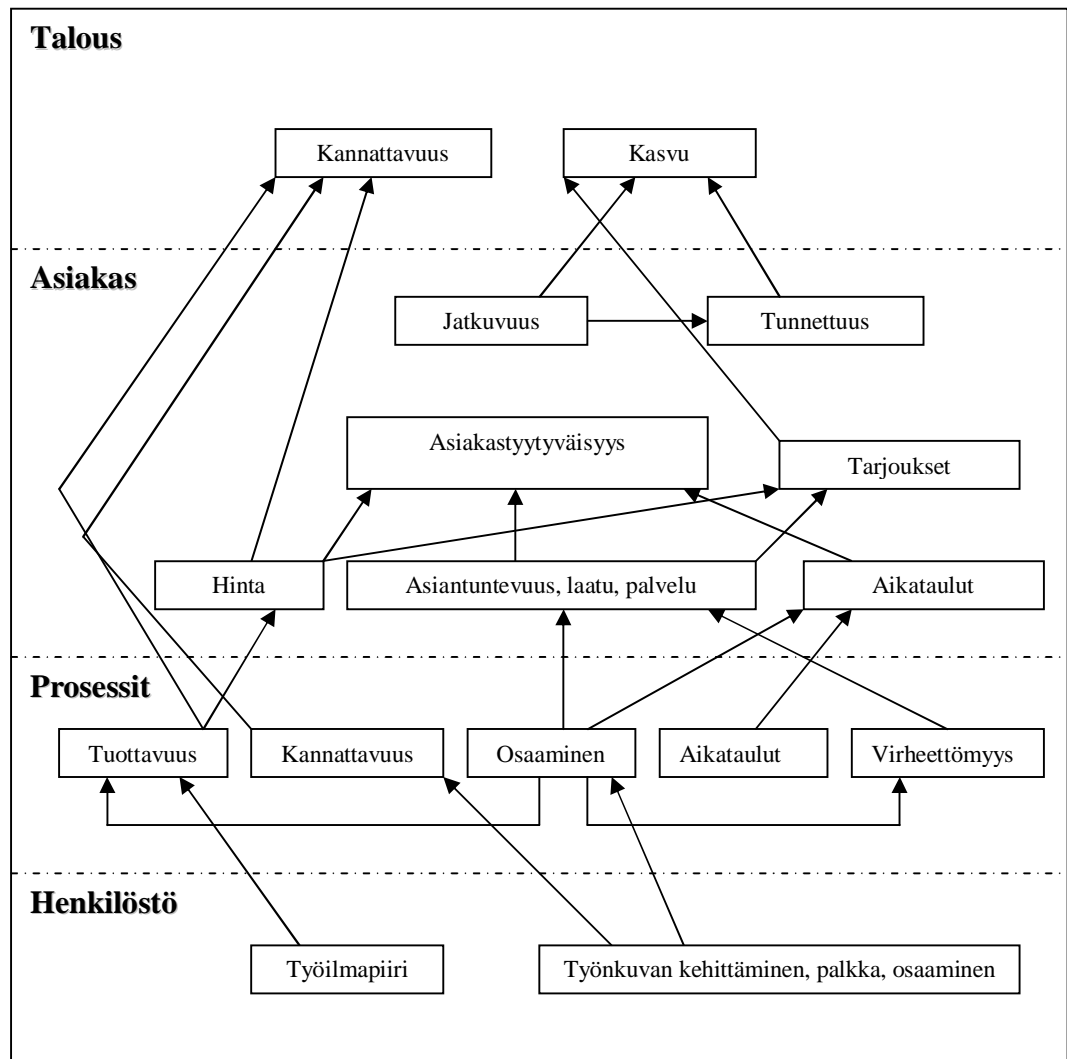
Talous

Kannattavuus

Kasvu

Asiakas

Jatkuvuus

Tunnettuus

Asiakastyytyväisyys

Tarjoukset

Hinta

Asiantuntevuus, laatu, palvelu

Aikataulut

Prosessit

Tuottavuus

Kannattavuus

Osaaminen

Aikataulut

Virheettömyys

Henkilöstö

Työilmapiiri

Työnkuvan kehittäminen, palkka, osaaminen